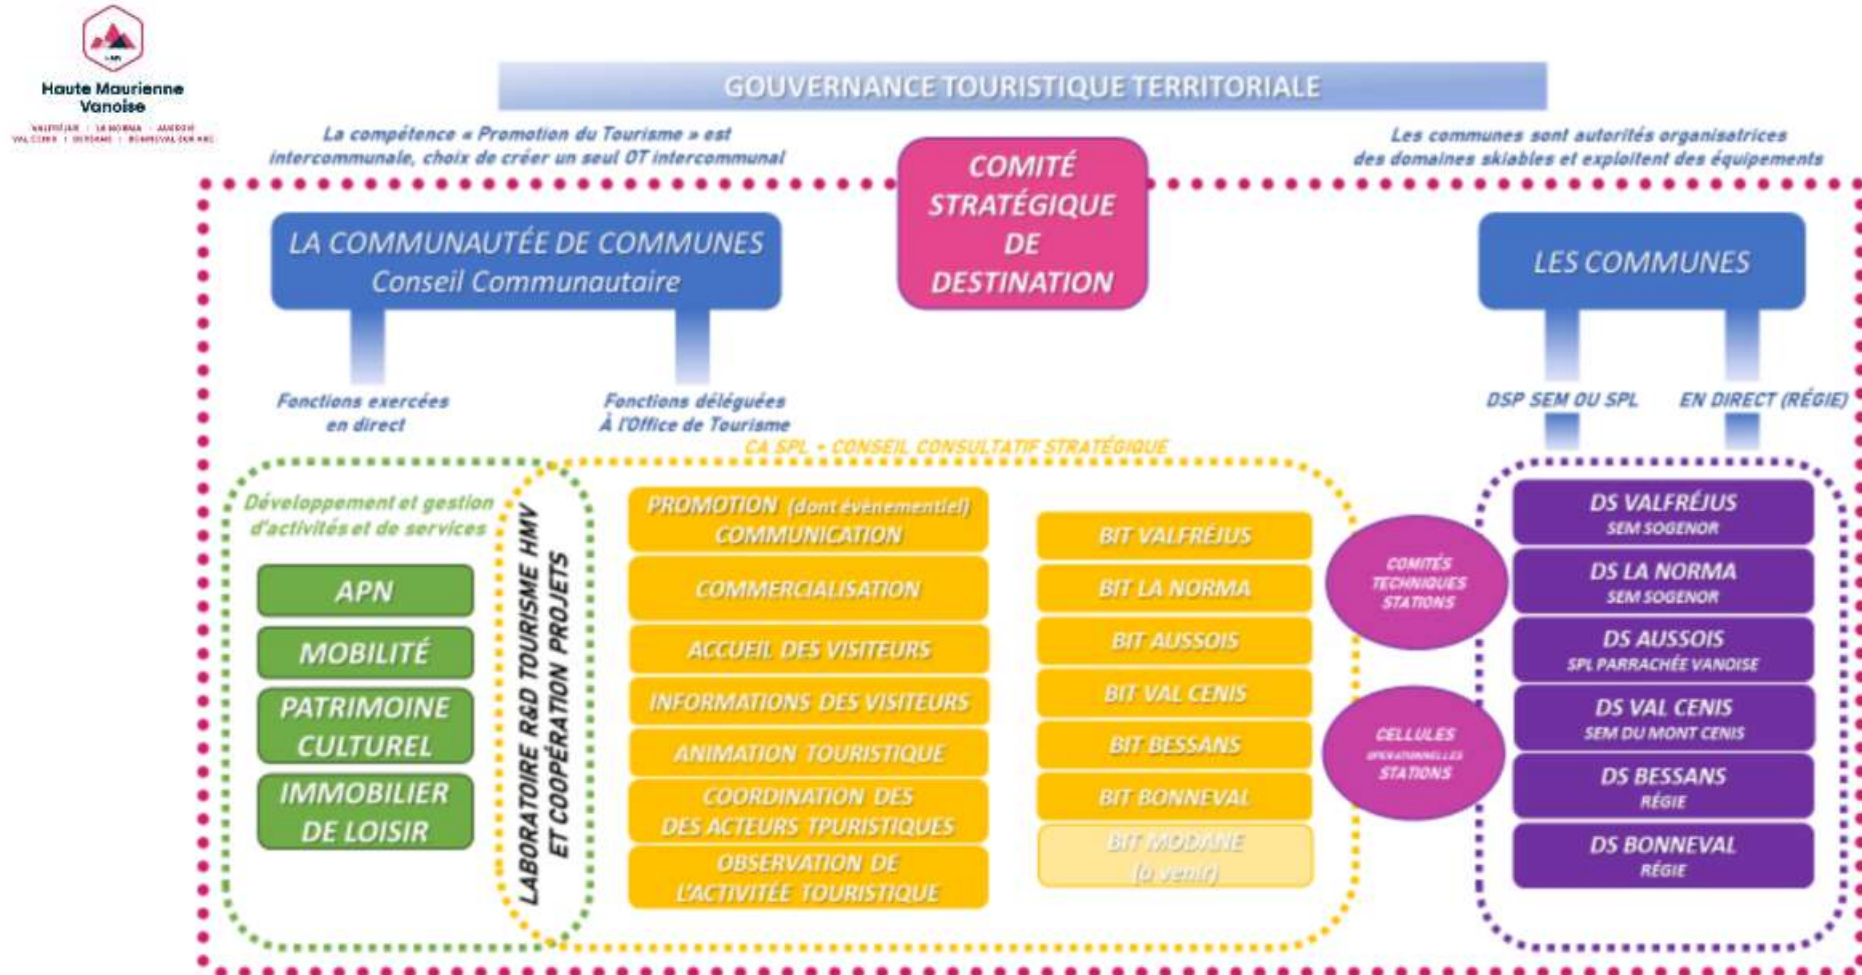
HMV
Haute Maurienne Vanoise
VALFRÉJUS · LA NORMA · AUSSOIS
VAL CENIS · BESSANS · BONNEVAL SUR ARC

GOUVERNANCE TOURISTIQUE TERRITORIALE

La compétence « Promotion du Tourisme » est intercommunale, choix de créer un seul OT intercommunal

COMITÉ STRATÉGIQUE DE DESTINATION

Les communes sont autorités organisatrices des domaines skiables et exploitent des équipements

LA COMMUNAUTÉE DE COMMUNES
Conseil Communautaire

LES COMMUNES

Fonctions exercées en direct

Fonctions déléguées À l'Office de Tourisme

DSP SEM OU SPL

EN DIRECT (RÉGIE)

CA SPL + CONSEIL CONSULTATIF STRATÉGIQUE

Développement et gestion d'activités et de services

APN

MOBILITÉ

PATRIMOINE CULTUREL

IMMOBILIER DE LOISIR

LABORATOIRE R&D TOURISME HMV ET COOPÉRATION PROJETS

PROMOTION (dont évènementiel) COMMUNICATION

COMMERCIALISATION

ACCUEIL DES VISITEURS

INFORMATIONS DES VISITEURS

ANIMATION TOURISTIQUE

COORDINATION DES DES ACTEURS TPURISTIQUES

OBSERVATION DE L'ACTIVITÉE TOURISTIQUE

BIT VALFRÉJUS

BIT LA NORMA

BIT AUSSOIS

BIT VAL CENIS

BIT BESSANS

BIT BONNEVAL

BIT MODANE (à venir)

COMITÉS TECHNIQUES STATIONS

CELLULES OPÉRATIONNELLES STATIONS

DS VALFRÉJUS
SEM SOGENOR

DS LA NORMA
SEM SOGENOR

DS AUSSOIS
SPL PARRACHÉE VANOISE

DS VAL CENIS
SEM DU MONT CENIS

DS BESSANS
RÉGIE

DS BONNEVAL
RÉGIE